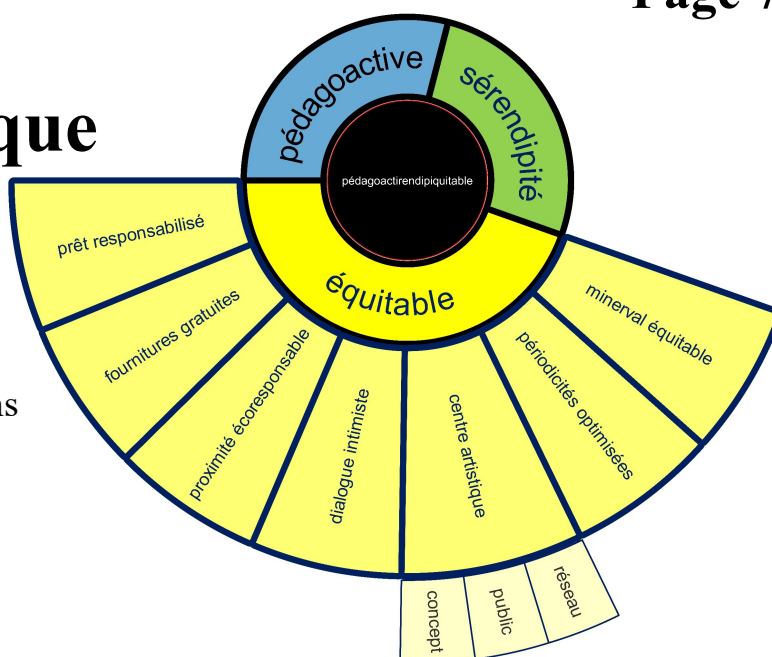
Page 7

que

us

pédagoactive
sérendipité
pédagoactirendipiquitable
équitable

prêt responsabilisé
fournitures gratuites
proximité écoresponsable
dialogue intimiste
centre artistique
périodicités optimisées
minerval équitable

concept
public
réseau